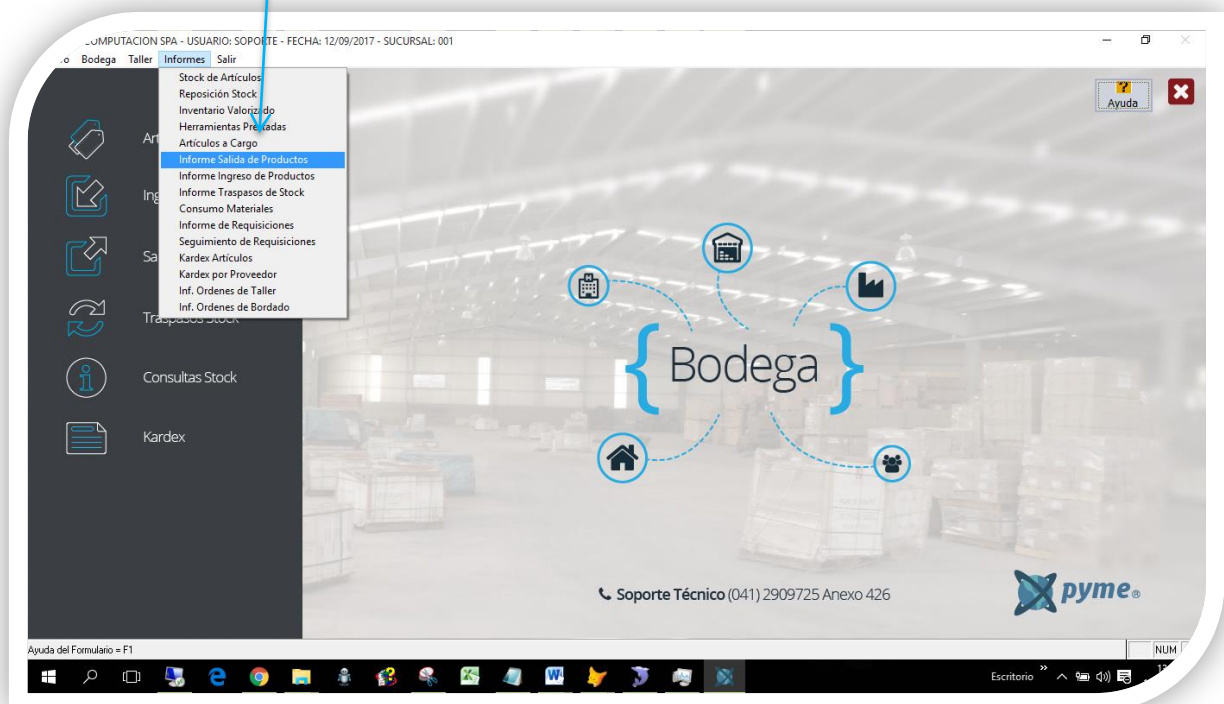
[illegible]OMPUTACION SPA - USUARIO: SOPORTE - FECHA: 12/09/2017 - SUCURSAL: 001

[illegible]o Bodega Taller Informes Salir

Stock de Artículos
Reposición Stock
Inventario Valorizado
Herramientas Prestadas
Artículos a Cargo
Informe Salida de Productos
Informe Ingreso de Productos
Informe Traspasos de Stock
Consumo Materiales
Informe de Requisiciones
Seguimiento de Requisiciones
Kardex Artículos
Kardex por Proveedor
Inf. Ordenes de Taller
Inf. Ordenes de Bordado

Ayuda

Art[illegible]
Ing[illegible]
Sa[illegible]
Traspasos Stock
Consultas Stock
Kardex

{ Bodega }

Soporte Técnico (041) 2909725 Anexo 426

pyme

Ayuda del Formulario = F1

NUM

Escritorio